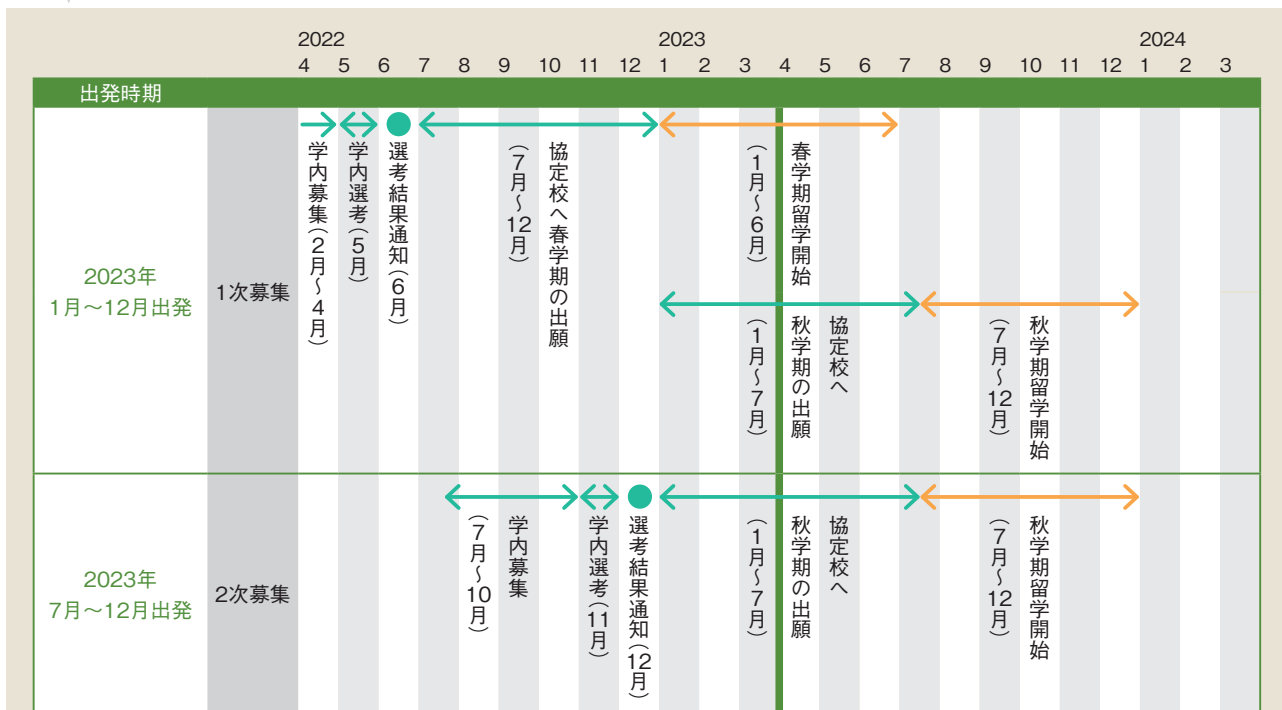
| 出発時期 | | 2022 4 | 5 | 6 | 7 | 8 | 9 | 10 | 11 | 12 | 2023 1 | 2 | 3 | 4 | 5 | 6 | 7 | 8 | 9 | 10 | 11 | 12 | 2024 1 | 2 | 3 |
|---|---|---|---|---|---|---|---|---|---|---|---|---|---|---|---|---|---|---|---|---|---|---|---|---|---|
| 2023年 1月～12月出発 | 1次募集 | 学内募集（2月～4月） | 学内選考（5月） | 選考結果通知（6月） | 協定校へ春学期の出願（7月～12月） | | | | | | 春学期留学開始（1月～6月） / 協定校へ秋学期の出願（1月～7月） | | | | | | | 秋学期留学開始（7月～12月） | | | | | | | |
| 2023年 7月～12月出発 | 2次募集 | | | | | 学内募集（7月～10月） | | | 学内選考（11月） | 選考結果通知（12月） | 協定校へ秋学期の出願（1月～7月） | | | | | | | 秋学期留学開始（7月～12月） | | | | | | | |